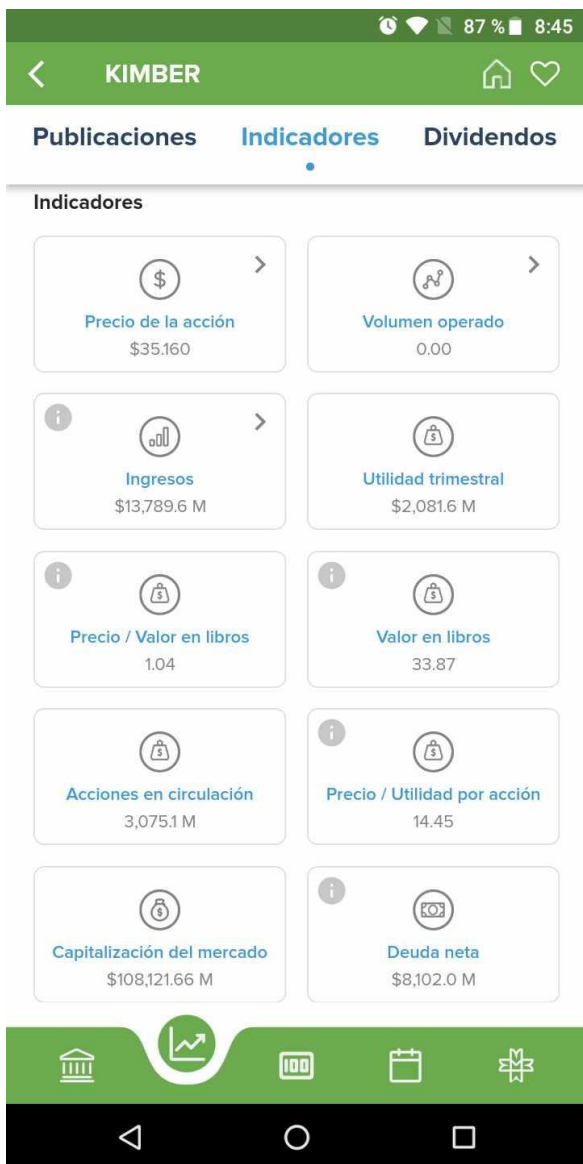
87 % 8:45

KIMBER

Publicaciones Indicadores Dividendos

Indicadores

Precio de la acción
$35.160

Volumen operado
0.00

Ingresos
$13,789.6 M

Utilidad trimestral
$2,081.6 M

Precio / Valor en libros
1.04

Valor en libros
33.87

Acciones en circulación
3,075.1 M

Precio / Utilidad por acción
14.45

Capitalización del mercado
$108,121.66 M

Deuda neta
$8,102.0 M